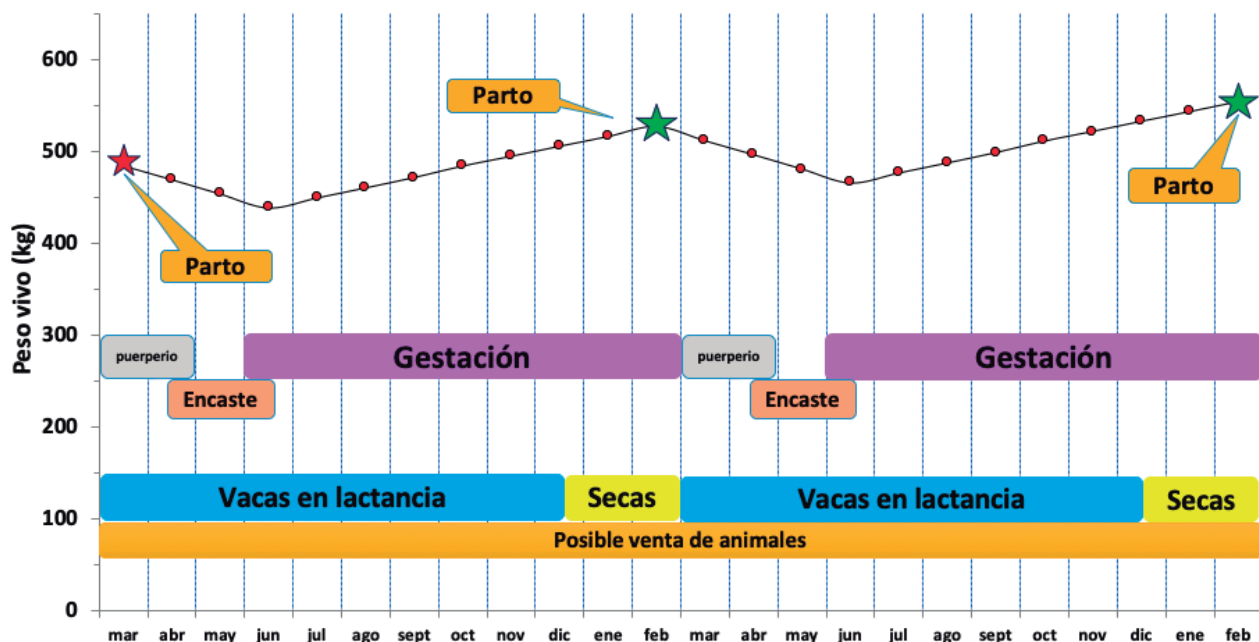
Peso vivo (kg)

600
500
400
300
200
100
0

Parto
Parto
Parto

puerperio
Gestación
puerperio
Gestación
Encaste
Encaste

Vacas en lactancia
Secas
Vacas en lactancia
Secas
Posible venta de animales

mar abr may jun jul ago sept oct nov dic ene feb mar abr may jun jul ago sept oct nov dic ene feb